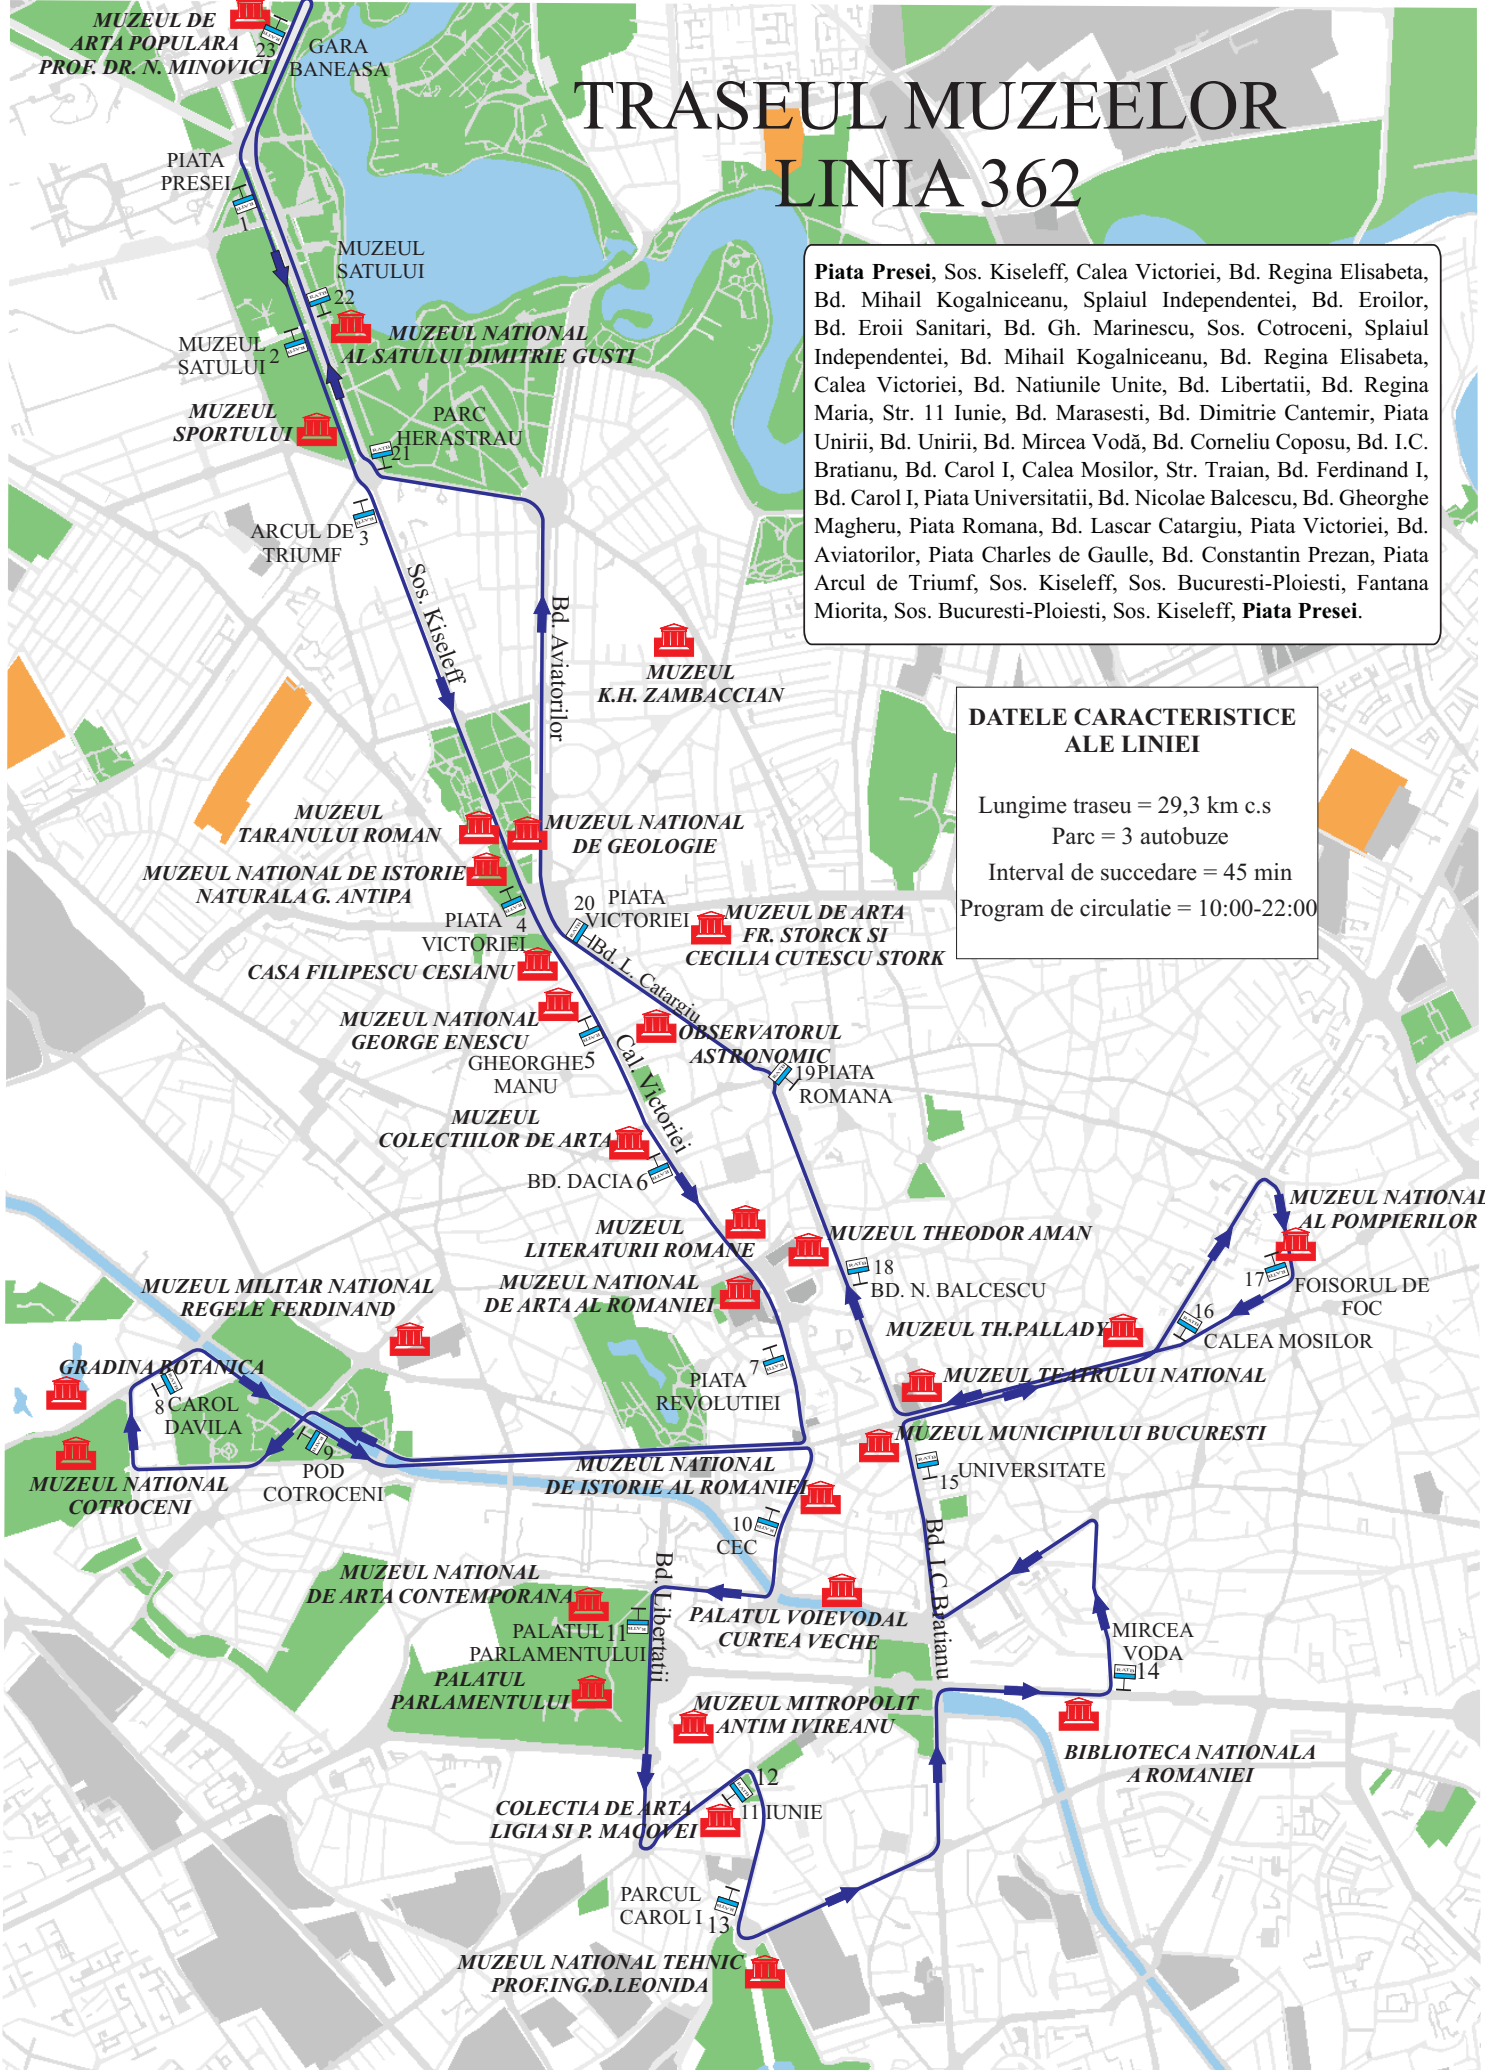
TRASEUL MUZEELOR
LINIA 362

**Piata Presei**, Sos. Kiseleff, Calea Victoriei, Bd. Regina Elisabeta, Bd. Mihail Kogalniceanu, Splaiul Independentei, Bd. Eroilor, Bd. Eroii Sanitari, Bd. Gh. Marinescu, Sos. Cotroceni, Splaiul Independentei, Bd. Mihail Kogalniceanu, Bd. Regina Elisabeta, Calea Victoriei, Bd. Natiunile Unite, Bd. Libertatii, Bd. Regina Maria, Str. 11 Iunie, Bd. Marasesti, Bd. Dimitrie Cantemir, Piata Unirii, Bd. Unirii, Bd. Mircea Vodă, Bd. Corneliu Coposu, Bd. I.C. Bratianu, Bd. Carol I, Calea Mosilor, Str. Traian, Bd. Ferdinand I, Bd. Carol I, Piata Universitatii, Bd. Nicolae Balcescu, Bd. Gheorghe Magheru, Piata Romana, Bd. Lascar Catargiu, Piata Victoriei, Bd. Aviatorilor, Piata Charles de Gaulle, Bd. Constantin Prezan, Piata Arcul de Triumf, Sos. Kiseleff, Sos. Bucuresti-Ploiesti, Fantana Miorita, Sos. Bucuresti-Ploiesti, Sos. Kiseleff, **Piata Presei**.

DATELE CARACTERISTICE ALE LINIEI

Lungime traseu = 29,3 km c.s
Parc = 3 autobuze
Interval de succedare = 45 min
Program de circulatie = 10:00-22:00

MUZEUL DE ARTA POPULARA PROF. DR. N. MINOVICI
23
GARA BANEASA
PIATA PRESEI
1
MUZEUL SATULUI
22
MUZEUL NATIONAL AL SATULUI DIMITRIE GUSTI
MUZEUL SATULUI 2
MUZEUL SPORTULUI
PARC HERASTRAU
21
ARCUL DE TRIUMF 3
Sos. Kiseleff
Bd. Aviatorilor
MUZEUL K.H. ZAMBACCIAN
MUZEUL TARANULUI ROMAN
MUZEUL NATIONAL DE GEOLOGIE
MUZEUL NATIONAL DE ISTORIE NATURALA G. ANTIPA
20 PIATA VICTORIEI
PIATA VICTORIEI 4
MUZEUL DE ARTA FR. STORCK SI CECILIA CUTESCU STORK
CASA FILIPESCU CESIANU
Bd. L. Catargiu
MUZEUL NATIONAL GEORGE ENESCU
OBSERVATORUL ASTRONOMIC
GHEORGHE MANU 5
19 PIATA ROMANA
Cal. Victoriei
MUZEUL COLECTIILOR DE ARTA
BD. DACIA 6
MUZEUL LITERATURII ROMANE
MUZEUL THEODOR AMAN
18 BD. N. BALCESCU
MUZEUL NATIONAL AL POMPIERILOR
17 FOISORUL DE FOC
16 CALEA MOSILOR
MUZEUL MILITAR NATIONAL REGELE FERDINAND
MUZEUL NATIONAL DE ARTA AL ROMANIEI
MUZEUL TH.PALLADY
GRADINA BOTANICA
8 CAROL DAVILA
7 PIATA REVOLUTIEI
MUZEUL TEATRULUI NATIONAL
MUZEUL MUNICIPIULUI BUCURESTI
9 POD COTROCENI
MUZEUL NATIONAL COTROCENI
MUZEUL NATIONAL DE ISTORIE AL ROMANIEI
15 UNIVERSITATE
10 CEC
Bd. I.C. Bratianu
MUZEUL NATIONAL DE ARTA CONTEMPORANA
Bd. Libertatii
PALATUL PARLAMENTULUI 11
PALATUL VOIEVODAL CURTEA VECHE
MIRCEA VODA 14
PALATUL PARLAMENTULUI
MUZEUL MITROPOLIT ANTIM IVIREANU
BIBLIOTECA NATIONALA A ROMANIEI
12
COLECTIA DE ARTA LIGIA SI P. MACOVEI
11 IUNIE
PARCUL CAROL I 13
MUZEUL NATIONAL TEHNIC PROF.ING.D.LEONIDA